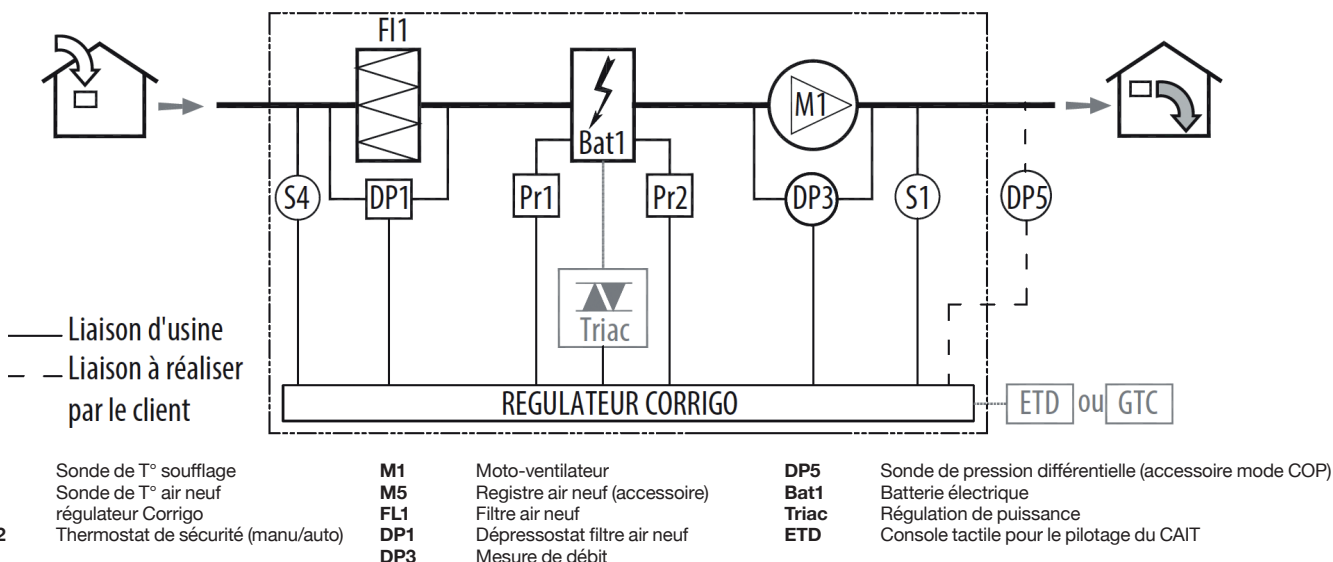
FI1

Bat1

M1

S4

DP1

Pr1

Pr2

DP3

S1

DP5

Triac

Liaison d'usine

Liaison à réaliser par le client

REGULATEUR CORRIGO

ETD ou GTC

Sonde de T° soufflage
Sonde de T° air neuf
régulateur Corrigo
2 Thermostat de sécurité (manu/auto)

**M1** Moto-ventilateur
**M5** Registre air neuf (accessoire)
**FL1** Filtre air neuf
**DP1** Dépressostat filtre air neuf
**DP3** Mesure de débit

**DP5** Sonde de pression différentielle (accessoire mode COP)
**Bat1** Batterie électrique
**Triac** Régulation de puissance
**ETD** Console tactile pour le pilotage du CAIT